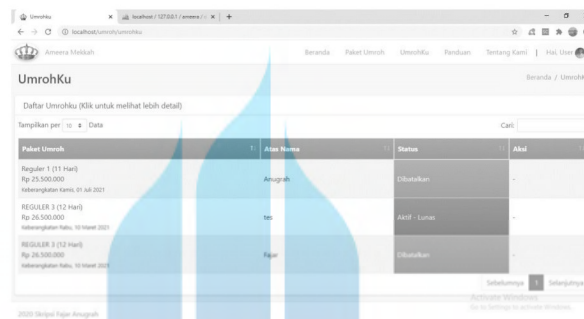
Umrohku | localhost / 127.0.0.1 / ameera / | +

localhost/umroh/umrohku

Ameera Mekkah

Beranda Paket Umroh UmrohKu Panduan Tentang Kami | Hai, User

UmrohKu

Beranda / UmrohK

Daftar Umrohku (Klik untuk melihat lebih detail)

Tampilkan per 10 Data

Cari:

| Paket Umroh | Atas Nama | Status | Aksi |
|---|---|---|---|
| Reguler 1 (11 Hari) Rp 25.500.000 Keberangkatan Kamis, 01 Juli 2021 | Anugrah | Dibatalkan | - |
| REGULER 3 (12 Hari) Rp 26.500.000 Keberangkatan Rabu, 10 Maret 2021 | teo | Aktif - Lunas | - |
| REGULER 3 (12 Hari) Rp 26.500.000 Keberangkatan Rabu, 10 Maret 2021 | Fajar | Dibatalkan | - |

Sebelumnya 1 Selanjutnya

Activate Windows
Go to Settings to activate Windows.

2020 Skripsi Fajar Anugrah